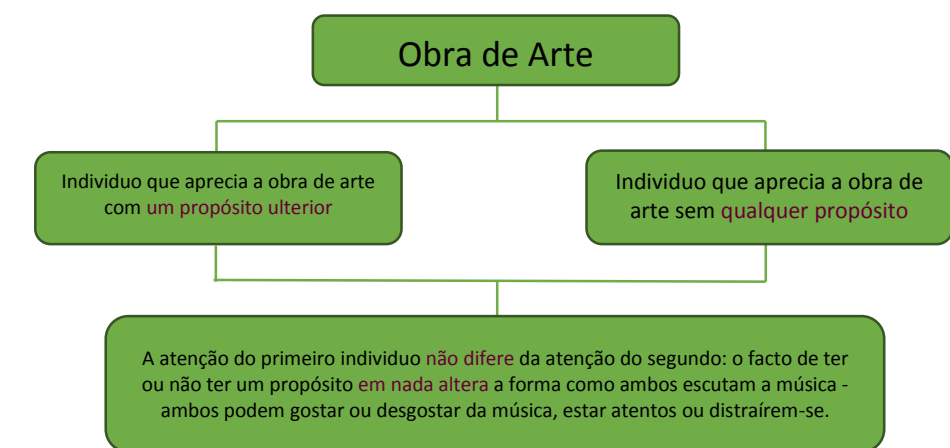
Obra de Arte

Individuo que aprecia a obra de arte com um propósito ulterior

Individuo que aprecia a obra de arte sem qualquer propósito

A atenção do primeiro individuo não difere da atenção do segundo: o facto de ter ou não ter um propósito em nada altera a forma como ambos escutam a música - ambos podem gostar ou desgostar da música, estar atentos ou distraírem-se.